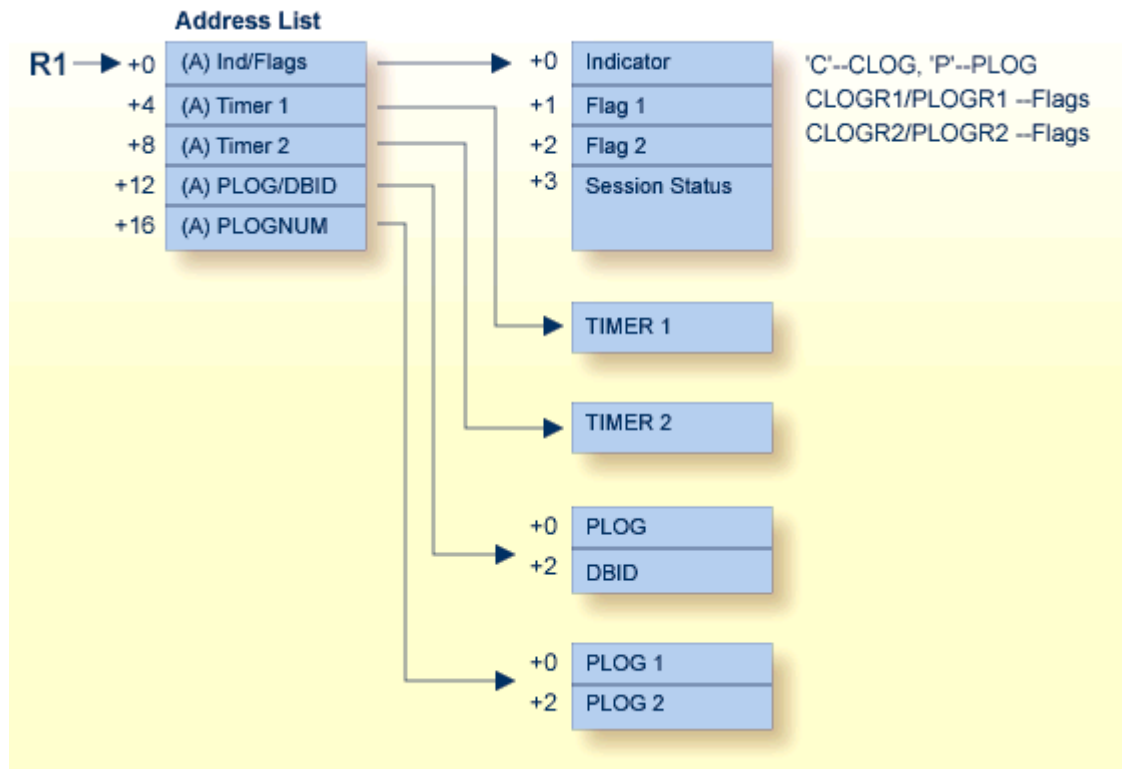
Address List

R1 +0 (A) Ind/Flags
+4 (A) Timer 1
+8 (A) Timer 2
+12 (A) PLOG/DBID
+16 (A) PLOGNUM

+0 Indicator
+1 Flag 1
+2 Flag 2
+3 Session Status

'C'--CLOG, 'P'--PLOG
CLOGR1/PLOGR1 --Flags
CLOGR2/PLOGR2 --Flags

TIMER 1

TIMER 2

+0 PLOG
+2 DBID

+0 PLOG 1
+2 PLOG 2